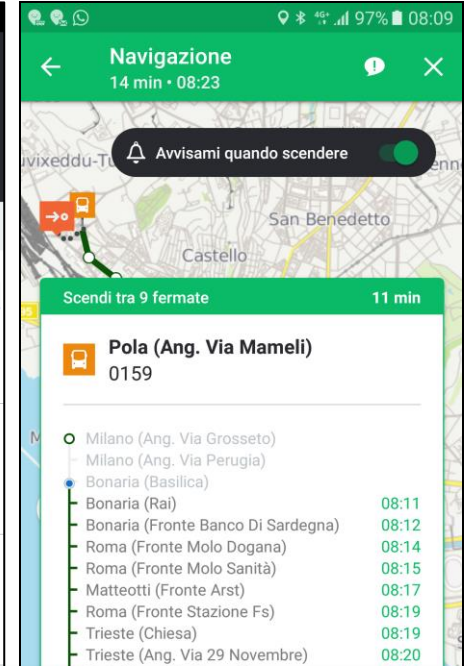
97% 08:09

Navigazione
14 min • 08:23

Avvisami quando scendere

uvixeddu-Tu

San Benedetto

Castello

Scendi tra 9 fermate
11 min

Pola (Ang. Via Mameli)
0159

Milano (Ang. Via Grosseto)
Milano (Ang. Via Perugia)
Bonaria (Basilica)
Bonaria (Rai) 08:11
Bonaria (Fronte Banco Di Sardegna) 08:12
Roma (Fronte Molo Dogana) 08:14
Roma (Fronte Molo Sanità) 08:15
Matteotti (Fronte Arst) 08:17
Roma (Fronte Stazione Fs) 08:19
Trieste (Chiesa) 08:19
Trieste (Ang. Via 29 Novembre) 08:20